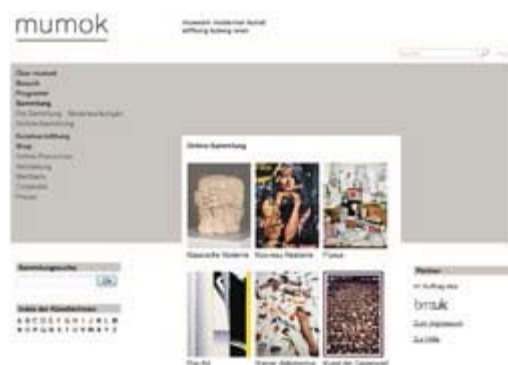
mumok

museum moderner kunst
stiftung ludwig wien

Suche

Über mumok
Besuch
Programm
Sammlung
Die Sammlung · Neuerwerbungen
Online-Sammlung
Kunstvermittlung
Shop
Online-Ressourcen
Vermietung
Members
Corporate
Presse

Online-Sammlung

Klassische Moderne
Nouveau Réalisme
Fluxus
Pop Art
Wiener Aktionismus
Kunst der Gegenwart

Sammlungssuche
Go

Index der Künstlerinnen
A B C D E F G H I J K L M
N O P Q R S T U V W X Y Z

Partner
Im Auftrag des
bm:uk
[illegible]
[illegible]